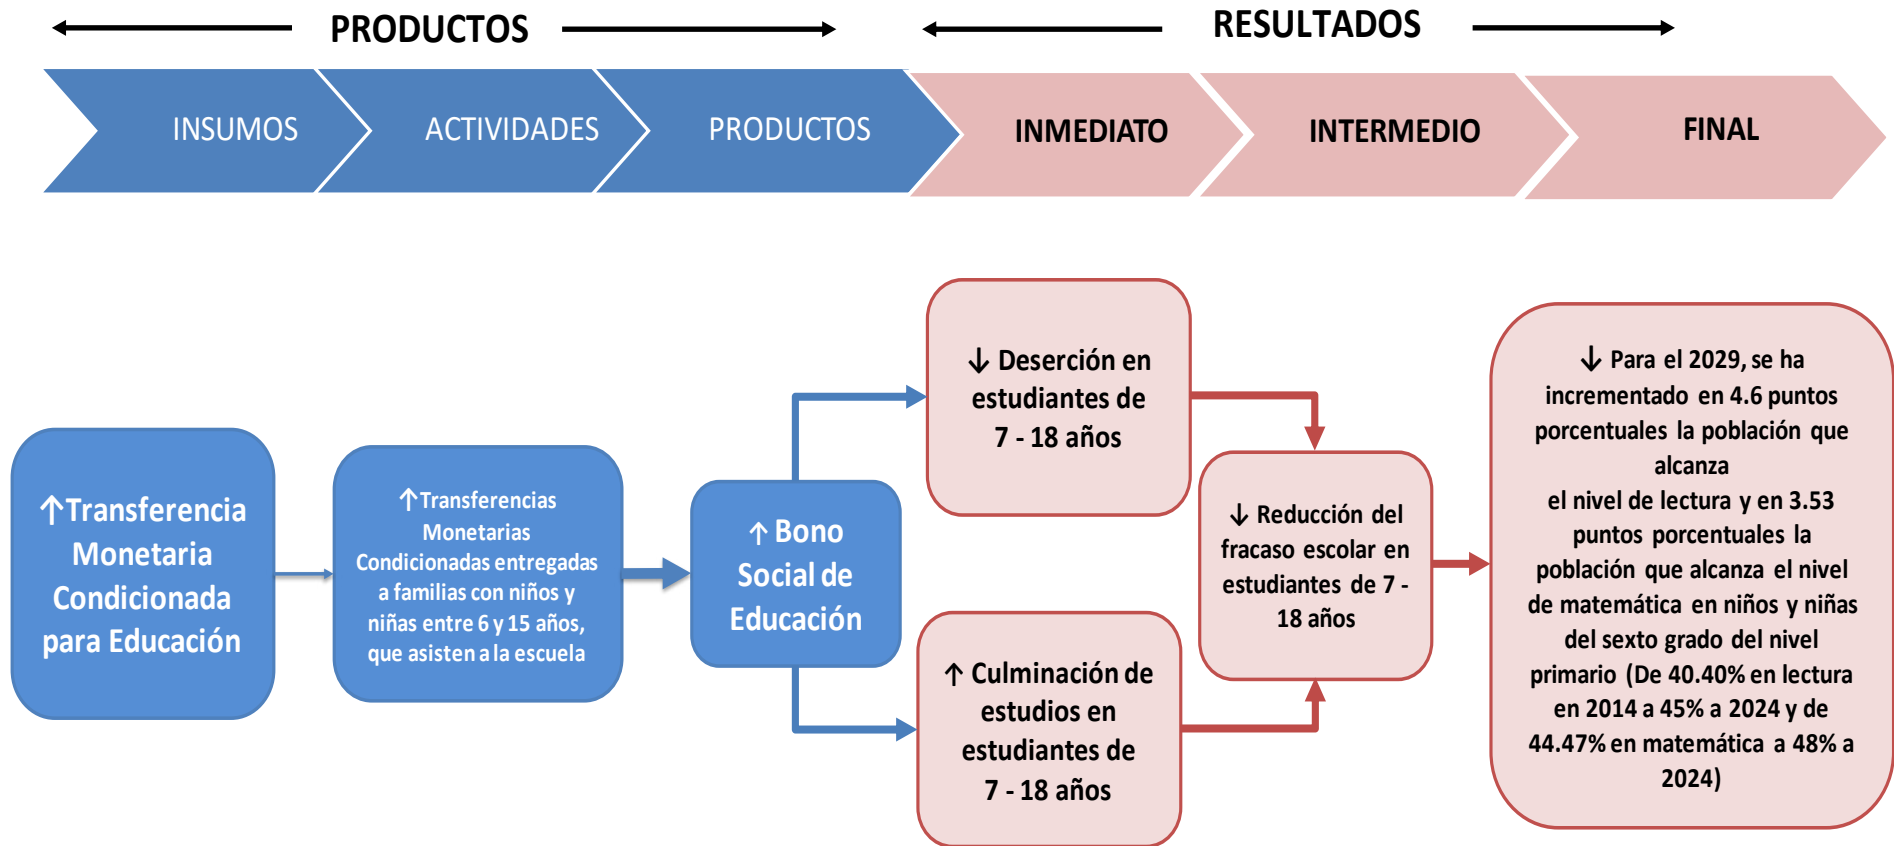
PRODUCTOS

RESULTADOS

INSUMOS

ACTIVIDADES

PRODUCTOS

INMEDIATO

INTERMEDIO

FINAL

↑Transferencia Monetaria Condicionada para Educación

↑Transferencias Monetarias Condicionadas entregadas a familias con niños y niñas entre 6 y 15 años, que asisten a la escuela

↑ Bono Social de Educación

↓ Deserción en estudiantes de 7 - 18 años

↑ Culminación de estudios en estudiantes de 7 - 18 años

↓ Reducción del fracaso escolar en estudiantes de 7 - 18 años

↓ Para el 2029, se ha incrementado en 4.6 puntos porcentuales la población que alcanza el nivel de lectura y en 3.53 puntos porcentuales la población que alcanza el nivel de matemática en niños y niñas del sexto grado del nivel primario (De 40.40% en lectura en 2014 a 45% a 2024 y de 44.47% en matemática a 48% a 2024)